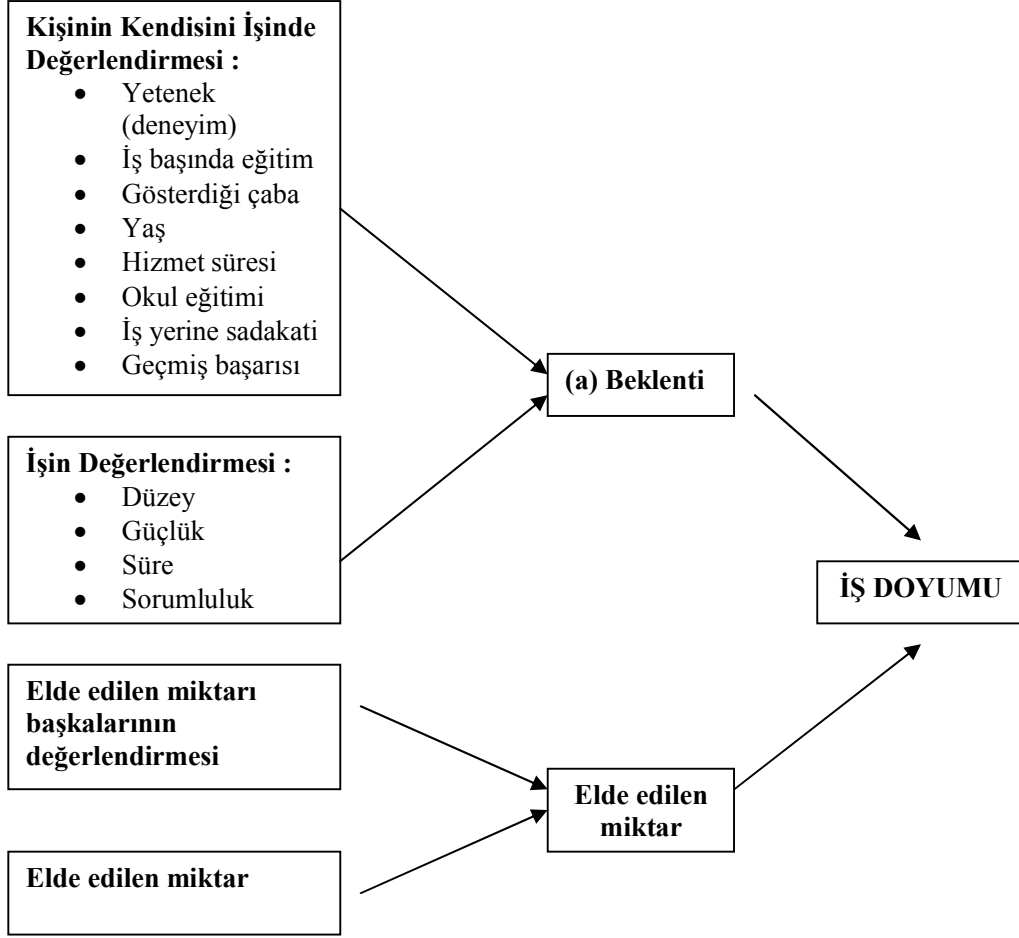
**Kişinin Kendisini İşinde Değerlendirmesi :**
- Yetenek (deneyim)
- İş başında eğitim
- Gösterdiği çaba
- Yaş
- Hizmet süresi
- Okul eğitimi
- İş yerine sadakati
- Geçmiş başarısı

**(a) Beklenti**

**İşin Değerlendirmesi :**
- Düzey
- Güçlük
- Süre
- Sorumluluk

**İŞ DOYUMU**

**Elde edilen miktarı başkalarının değerlendirmesi**

**Elde edilen miktar**

**Elde edilen miktar**